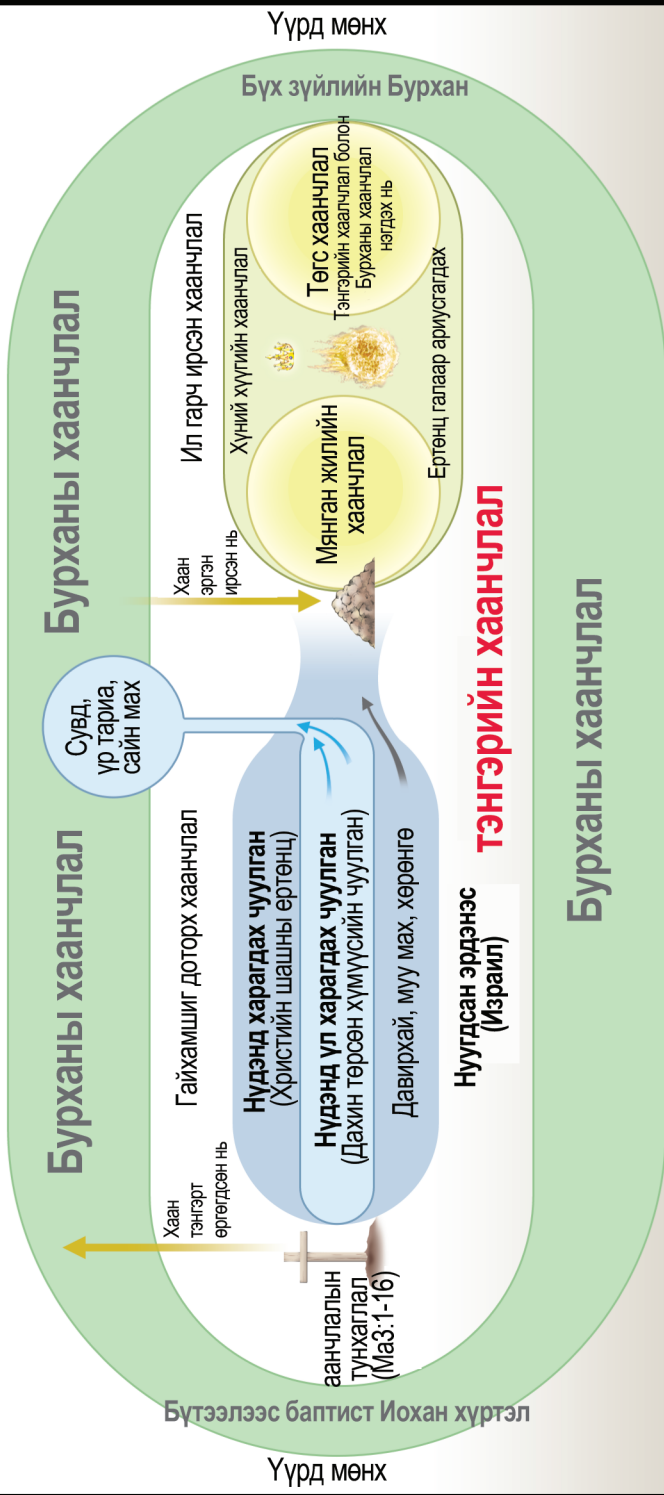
Үүрд мөнх

Бүх зүйлийн Бурхан

Бурханы хаанчлал

Бурханы хаанчлал

Бурханы хаанчлал

Тэнгэрийн хаанчлал

Төгс хаанчлал
Тэнгэрийн хаанчлал болон Бурханы хаанчлал нэгдэх нь

Ил гарч ирсэн хаанчлал

Хүний хүүгийн хаанчлал

Мянган жилийн хаанчлал

Ертөнц галаар ариусгагдах

Хаан эргэн ирсэн нь

Сувд, үр тариа, сайн мах

Гайхамшиг доторх хаанчлал

Нүдэнд харагдах чуулган
(Христийн шашны ертөнц)

Нүдэнд үл харагдах чуулган
(Дахин төрсөн хүмүүсийн чуулган)

Давирхай, муу мах, хөрөнгө

Нуугдсан эрдэнэс
(Израил)

Хаан тэнгэрт өргөгдсөн нь

хаанчлалын тунхаглал
(Ма3:1-16)

Бүтээлээс баптист Иохан хүртэл

Үүрд мөнх